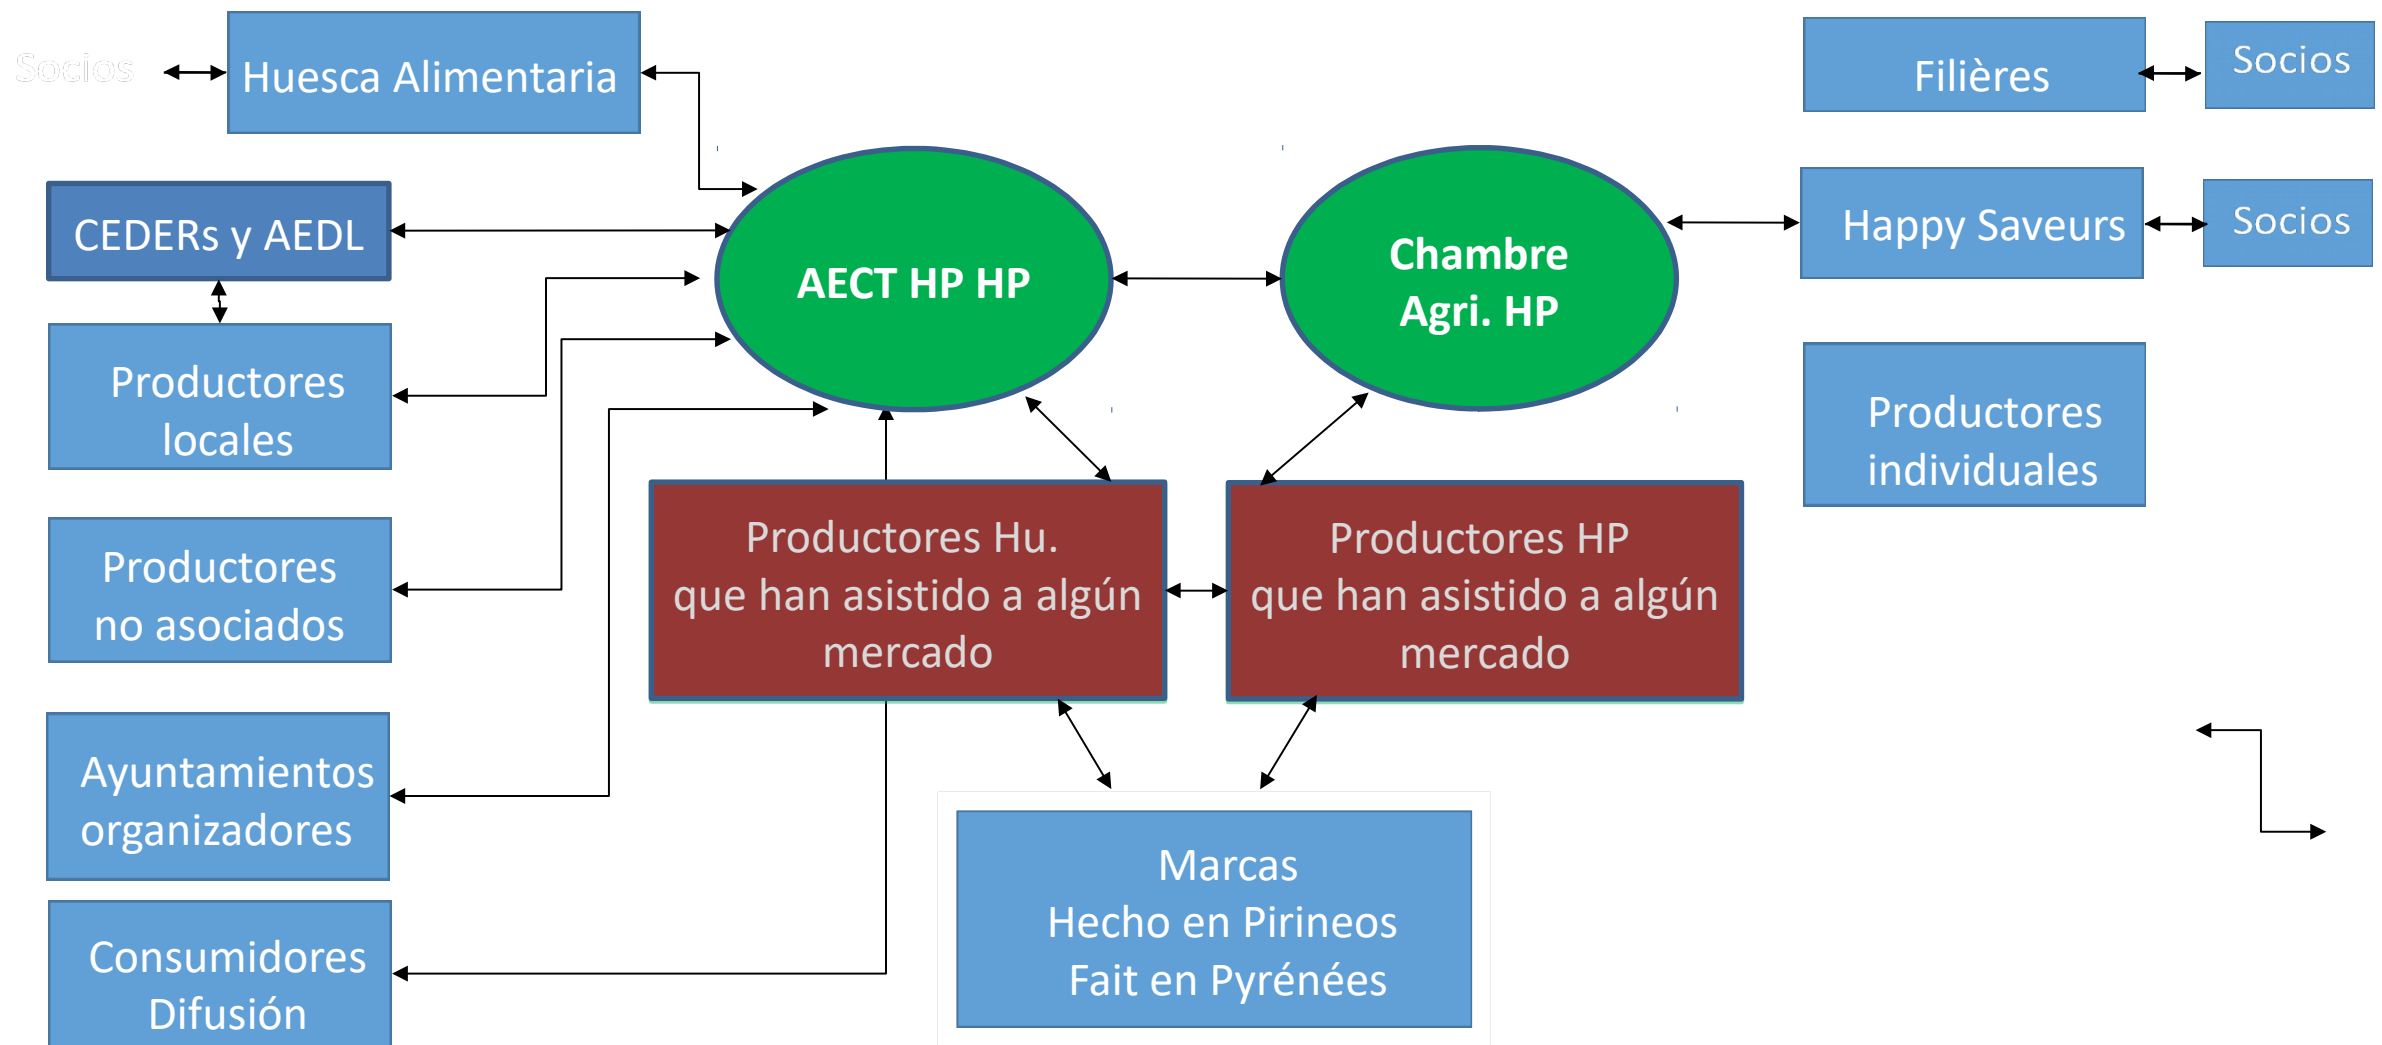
Socios

Huesca Alimentaria

Filières

Socios

CEDERs y AEDL

AECT HP HP

Chambre Agri. HP

Happy Saveurs

Socios

Productores locales

Productores individuales

Productores no asociados

Productores Hu. que han asistido a algún mercado

Productores HP que han asistido a algún mercado

Ayuntamientos organizadores

Marcas
Hecho en Pirineos
Fait en Pyrénées

Consumidores Difusión